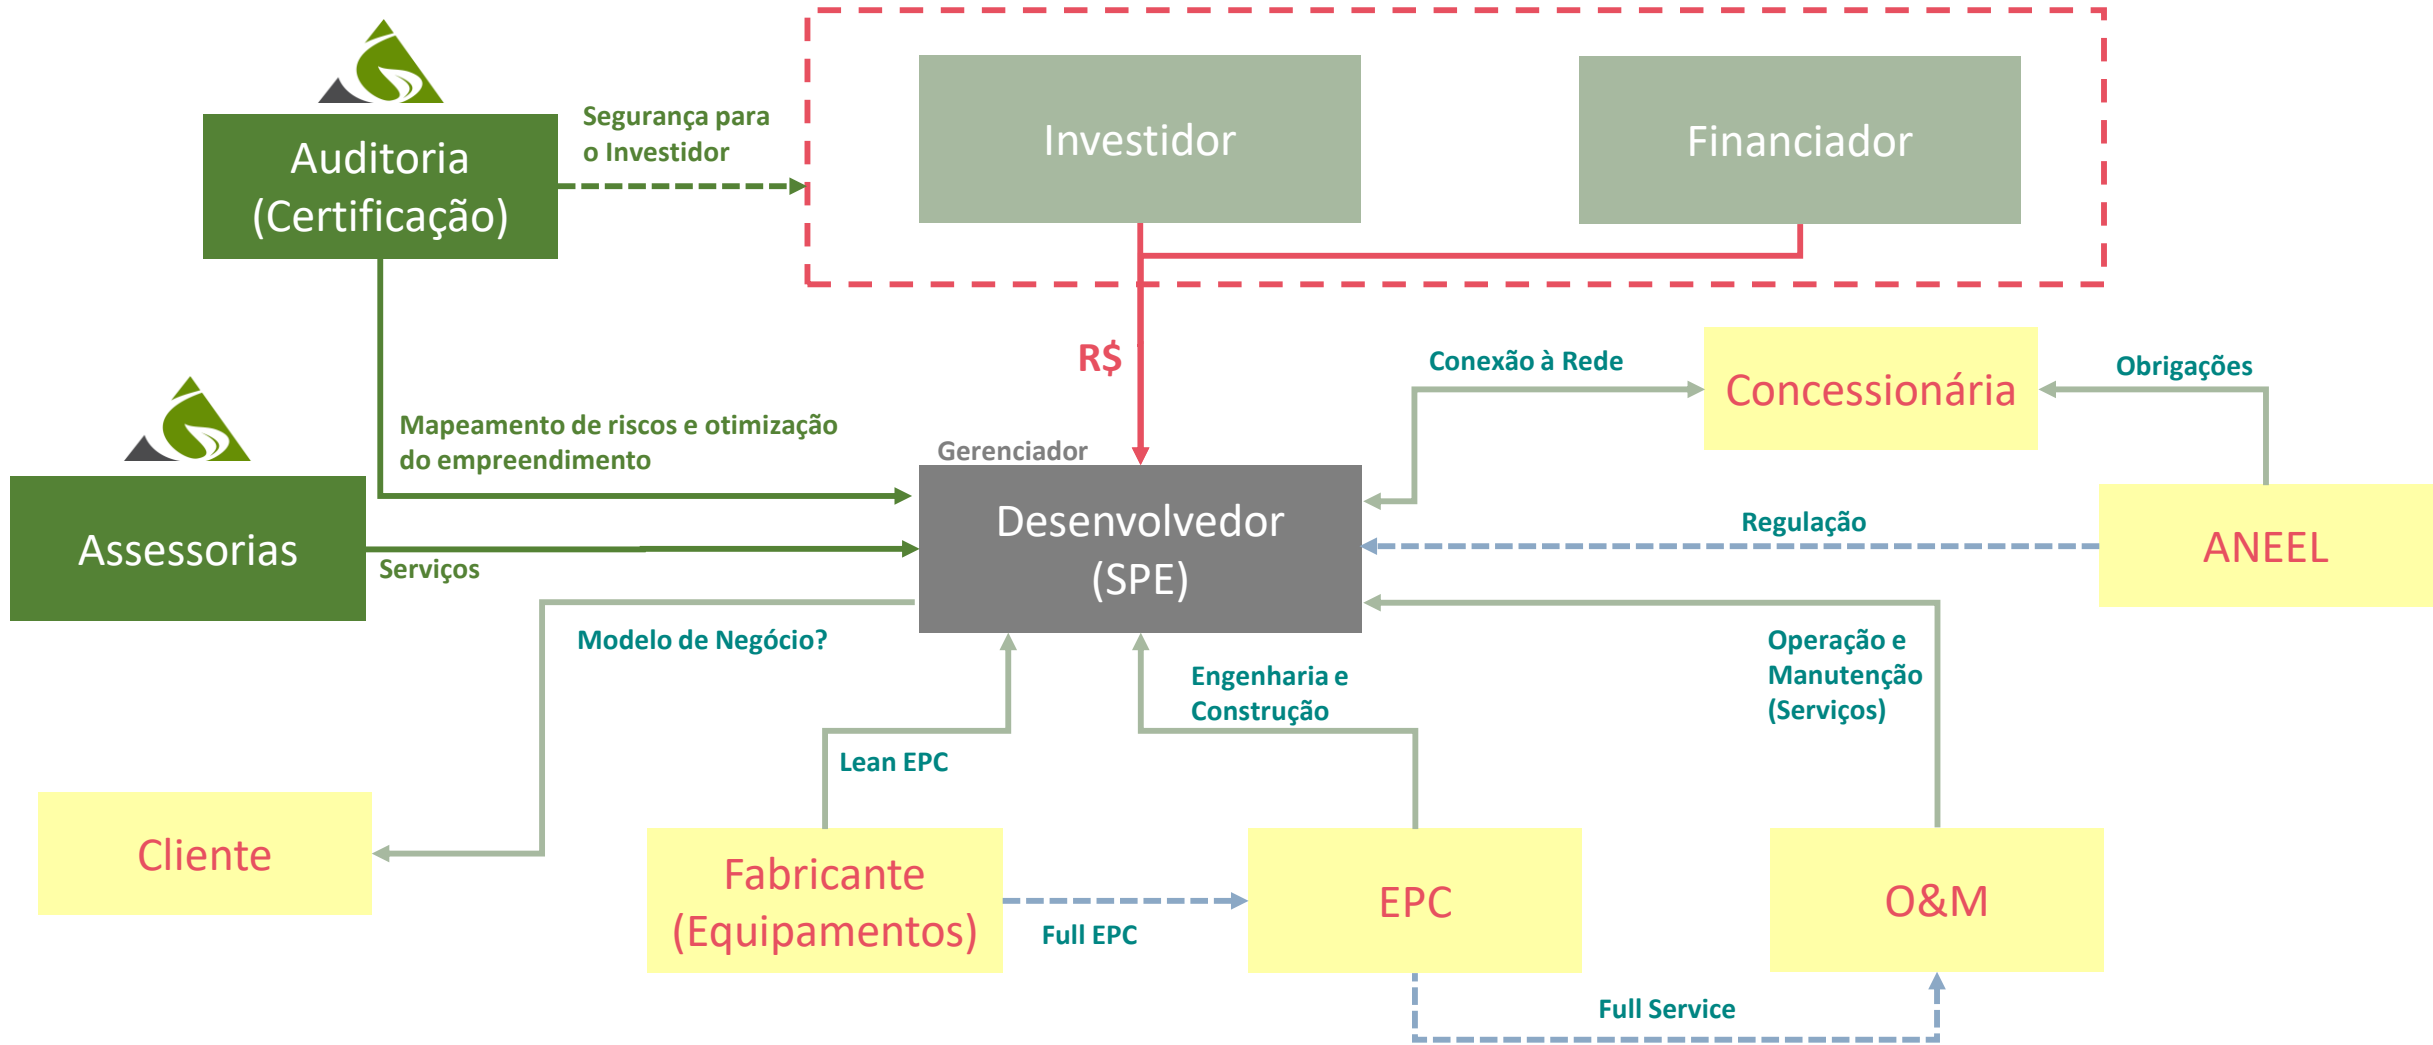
Auditoria (Certificação)

Segurança para o Investidor

Investidor

Financiador

R$

Assessorias

Mapeamento de riscos e otimização do empreendimento

Serviços

Gerenciador

Desenvolvedor (SPE)

Conexão à Rede

Concessionária

Obrigações

Regulação

ANEEL

Modelo de Negócio?

Lean EPC

Engenharia e Construção

Operação e Manutenção (Serviços)

Cliente

Fabricante (Equipamentos)

Full EPC

EPC

O&M

Full Service